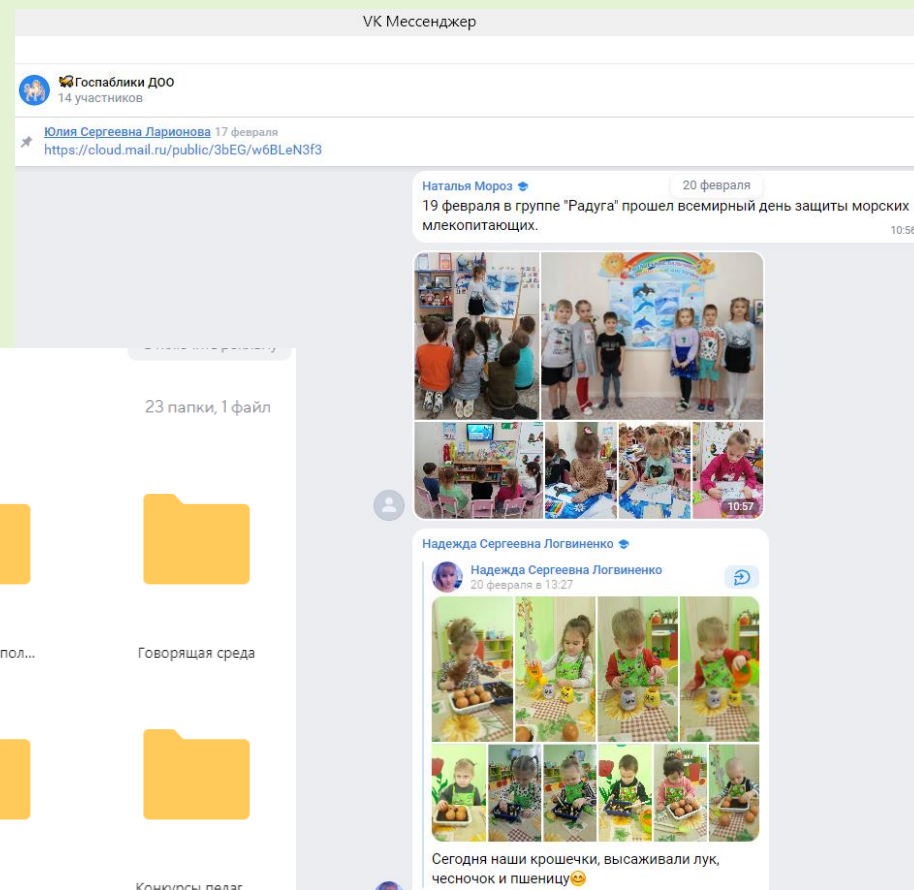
VK Мессенджер

Госпаблики ДОО
14 участников

Юлия Сергеевна Ларионова 17 февраля
https://cloud.mail.ru/public/3bEG/w6BLeN3f3

Наталья Мороз
20 февраля
19 февраля в группе "Радуга" прошел всемирный день защиты морских млекопитающих.
10:56

10:57

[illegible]

23 папки, 1 файл

пол...

Говорящая среда

Конкурсы педаг

Надежда Сергеевна Логвиненко
Надежда Сергеевна Логвиненко
20 февраля в 13:27

Сегодня наши крошечки, высаживали лук, чесночок и пшеницу😊